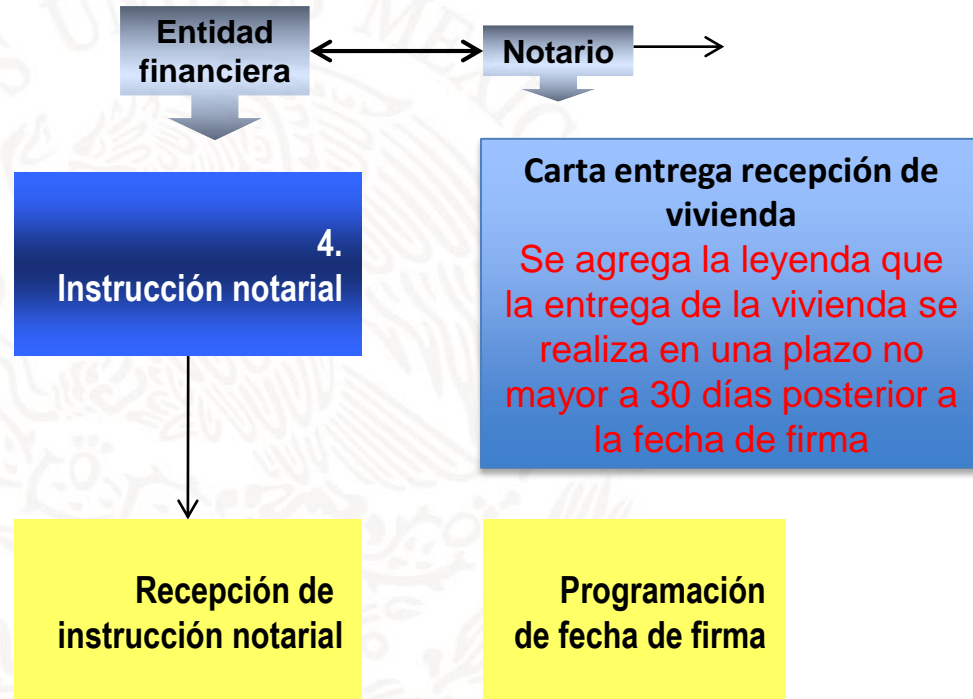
Entidad financiera

Notario

4.
Instrucción notarial

Carta entrega recepción de vivienda
Se agrega la leyenda que la entrega de la vivienda se realiza en una plazo no mayor a 30 días posterior a la fecha de firma

Recepción de instrucción notarial

Programación de fecha de firma